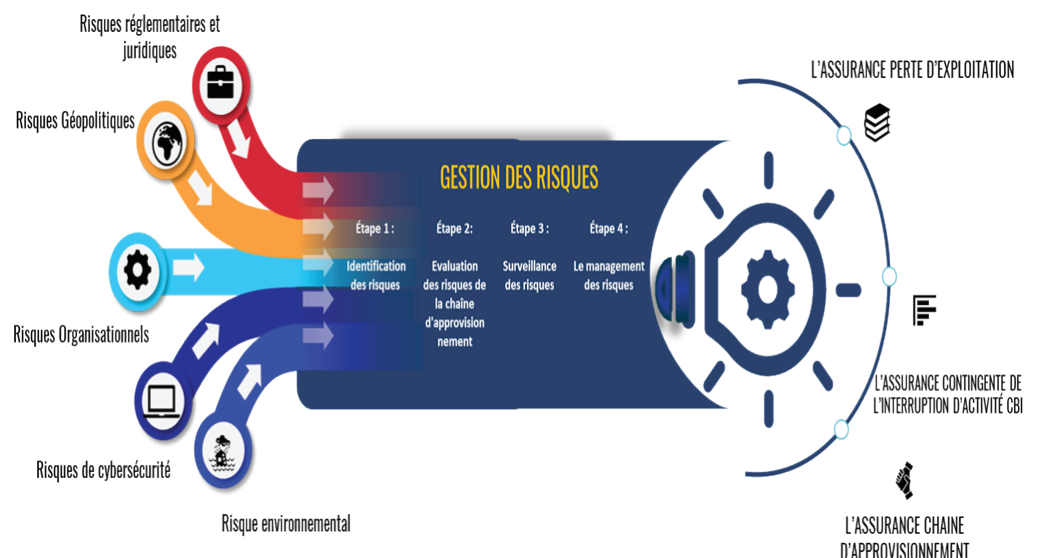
Risques réglementaires et juridiques

Risques Géopolitiques

Risques Organisationnels

Risques de cybersécurité

Risque environnemental

GESTION DES RISQUES

Étape 1 :
Identification des risques

Étape 2:
Evaluation des risques de la chaine d'approvisionnement

Étape 3 :
Surveillance des risques

Étape 4 :
Le management des risques

L'ASSURANCE PERTE D'EXPLOITATION

L'ASSURANCE CONTINGENTE DE L'INTERRUPTION D'ACTIVITÉ CBI

L'ASSURANCE CHAINE D'APPROVISIONNEMENT